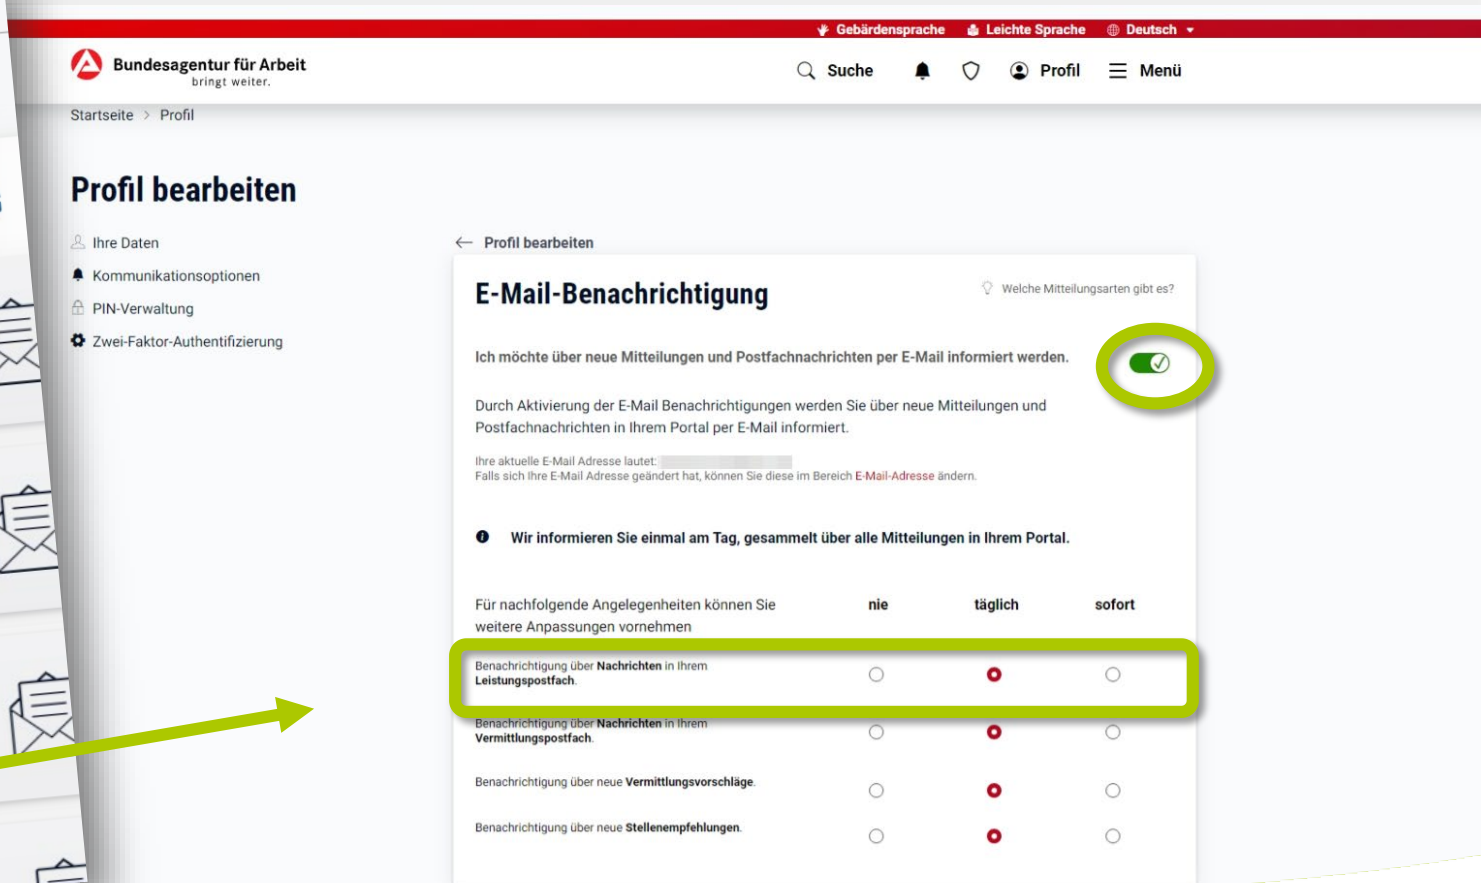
Gebärdensprache Leichte Sprache Deutsch

Bundesagentur für Arbeit
bringt weiter.

Suche Profil Menü

Startseite > Profil

Profil bearbeiten

Ihre Daten
Kommunikationsoptionen
PIN-Verwaltung
Zwei-Faktor-Authentifizierung

← Profil bearbeiten

E-Mail-Benachrichtigung

Welche Mitteilungsarten gibt es?

Ich möchte über neue Mitteilungen und Postfachnachrichten per E-Mail informiert werden.

Durch Aktivierung der E-Mail Benachrichtigungen werden Sie über neue Mitteilungen und Postfachnachrichten in Ihrem Portal per E-Mail informiert.

Ihre aktuelle E-Mail Adresse lautet: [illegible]
Falls sich Ihre E-Mail Adresse geändert hat, können Sie diese im Bereich E-Mail-Adresse ändern.

Wir informieren Sie einmal am Tag, gesammelt über alle Mitteilungen in Ihrem Portal.

| Für nachfolgende Angelegenheiten können Sie weitere Anpassungen vornehmen | nie | täglich | sofort |
|---|---|---|---|
| Benachrichtigung über Nachrichten in Ihrem Leistungspostfach. | | | |
| Benachrichtigung über Nachrichten in Ihrem Vermittlungspostfach. | | | |
| Benachrichtigung über neue Vermittlungsvorschläge. | | | |
| Benachrichtigung über neue Stellenempfehlungen. | | | |